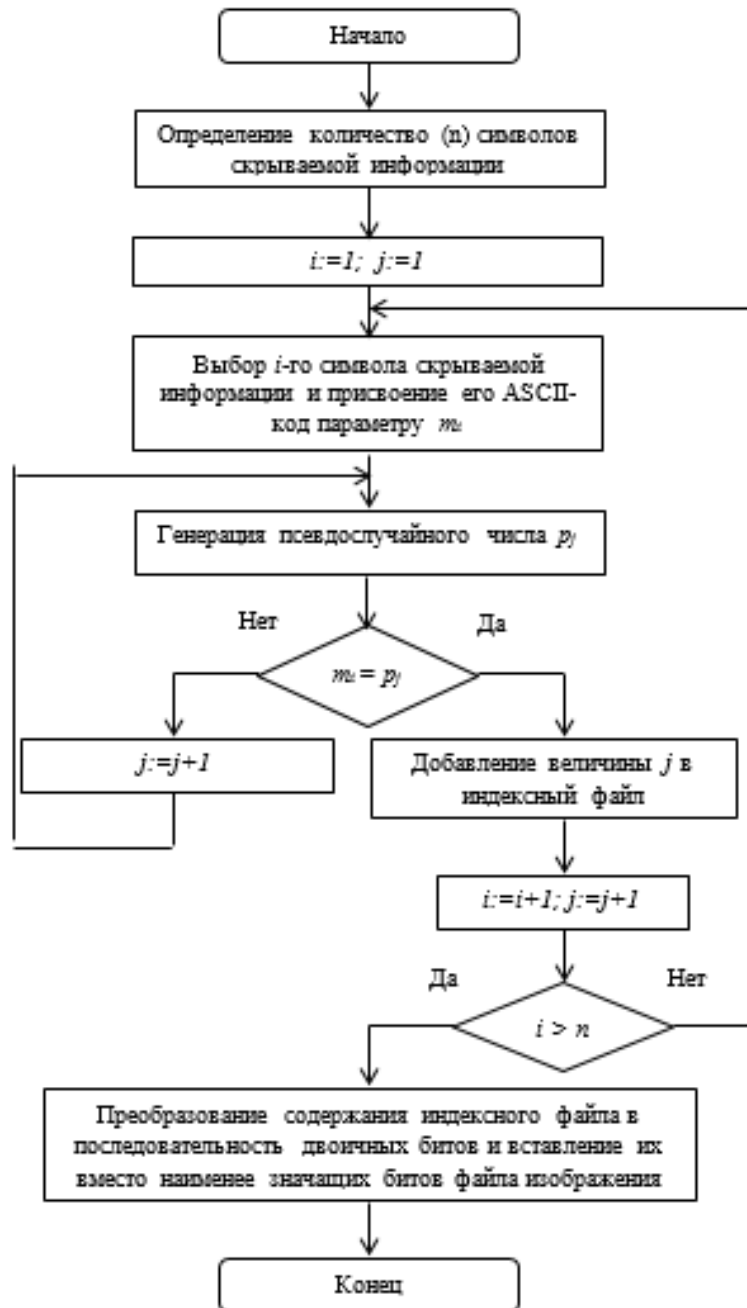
Начало

Определение количество (n) символов скрываемой информации

$i:=1;\ j:=1$

Выбор $i$-го символа скрываемой информации и присвоение его ASCII-код параметру $m_i$

Генерация псевдослучайного числа $p_j$

Нет

Да

$m_i = p_j$

$j:=j+1$

Добавление величины $j$ в индексный файл

$i:=i+1;\ j:=j+1$

Да

Нет

$i > n$

Преобразование содержания индексного файла в последовательность двоичных битов и вставление их вместо наименее значащих битов файла изображения

Конец